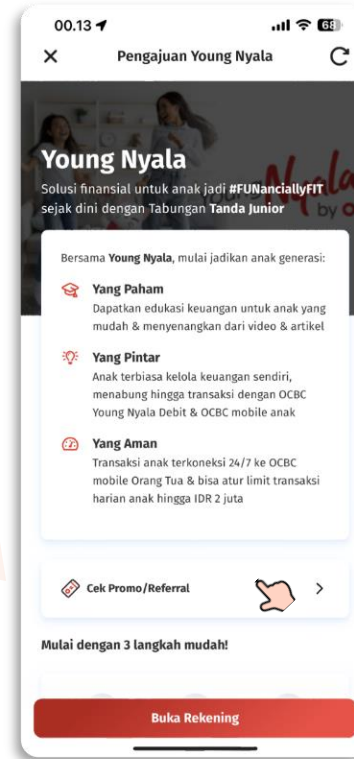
00.13

68

Pengajuan Young Nyala

Young Nyala

Solusi finansial untuk anak jadi #FUNanciallyFIT sejak dini dengan Tabungan Tanda Junior

Nyala

by

Bersama Young Nyala, mulai jadikan anak generasi:

Yang Paham

Dapatkan edukasi keuangan untuk anak yang mudah & menyenangkan dari video & artikel

Yang Pintar

Anak terbiasa kelola keuangan sendiri, menabung hingga transaksi dengan OCBC Young Nyala Debit & OCBC mobile anak

Yang Aman

Transaksi anak terkoneksi 24/7 ke OCBC mobile Orang Tua & bisa atur limit transaksi harian anak hingga IDR 2 juta

Cek Promo/Referral

Mulai dengan 3 langkah mudah!

Buka Rekening